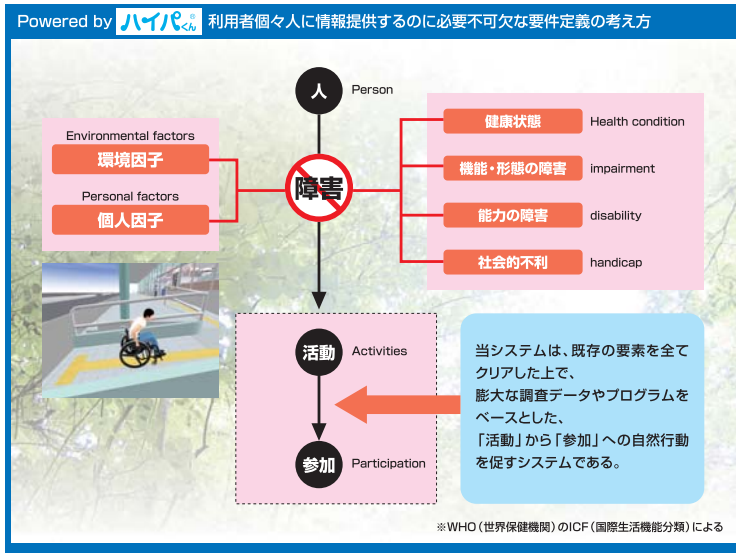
Powered by ハイパくん® 利用者個々人に情報提供するのに必要不可欠な要件定義の考え方

人 Person

Environmental factors
環境因子

Personal factors
個人因子

障害

健康状態 Health condition

機能・形態の障害 impairment

能力の障害 disability

社会的不利 handicap

活動 Activities

参加 Participation

当システムは、既存の要素を全てクリアした上で、膨大な調査データやプログラムをベースとした、「活動」から「参加」への自然行動を促すシステムである。

※WHO（世界保健機関）のICF（国際生活機能分類）による